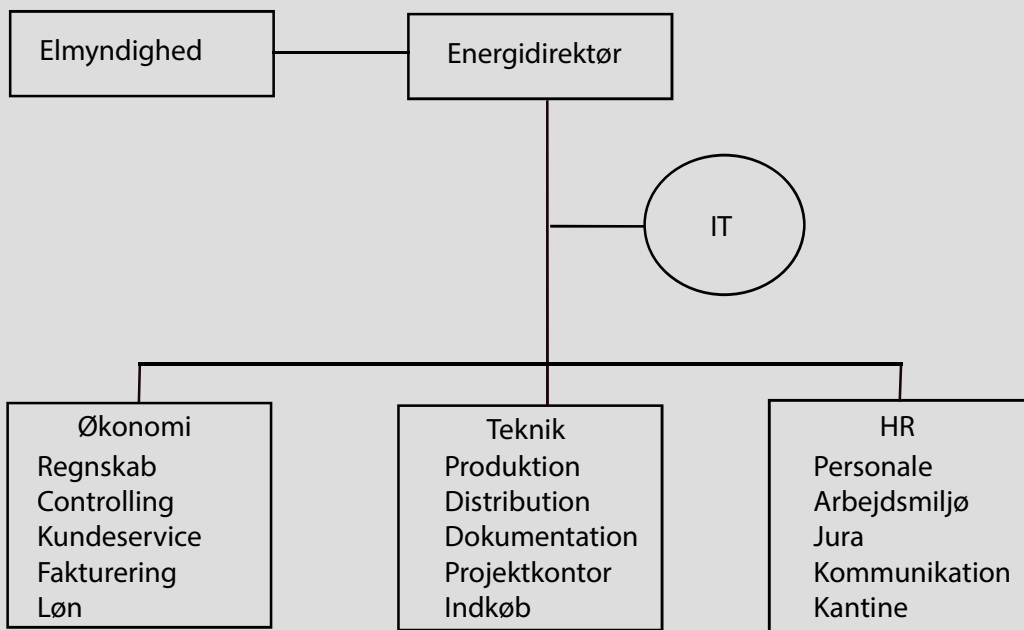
Elmyndighed

Energidirektør

IT

Økonomi
Regnskab
Controlling
Kundeservice
Fakturering
Løn

Teknik
Produktion
Distribution
Dokumentation
Projektkontor
Indkøb

HR
Personale
Arbejdsmiljø
Jura
Kommunikation
Kantine